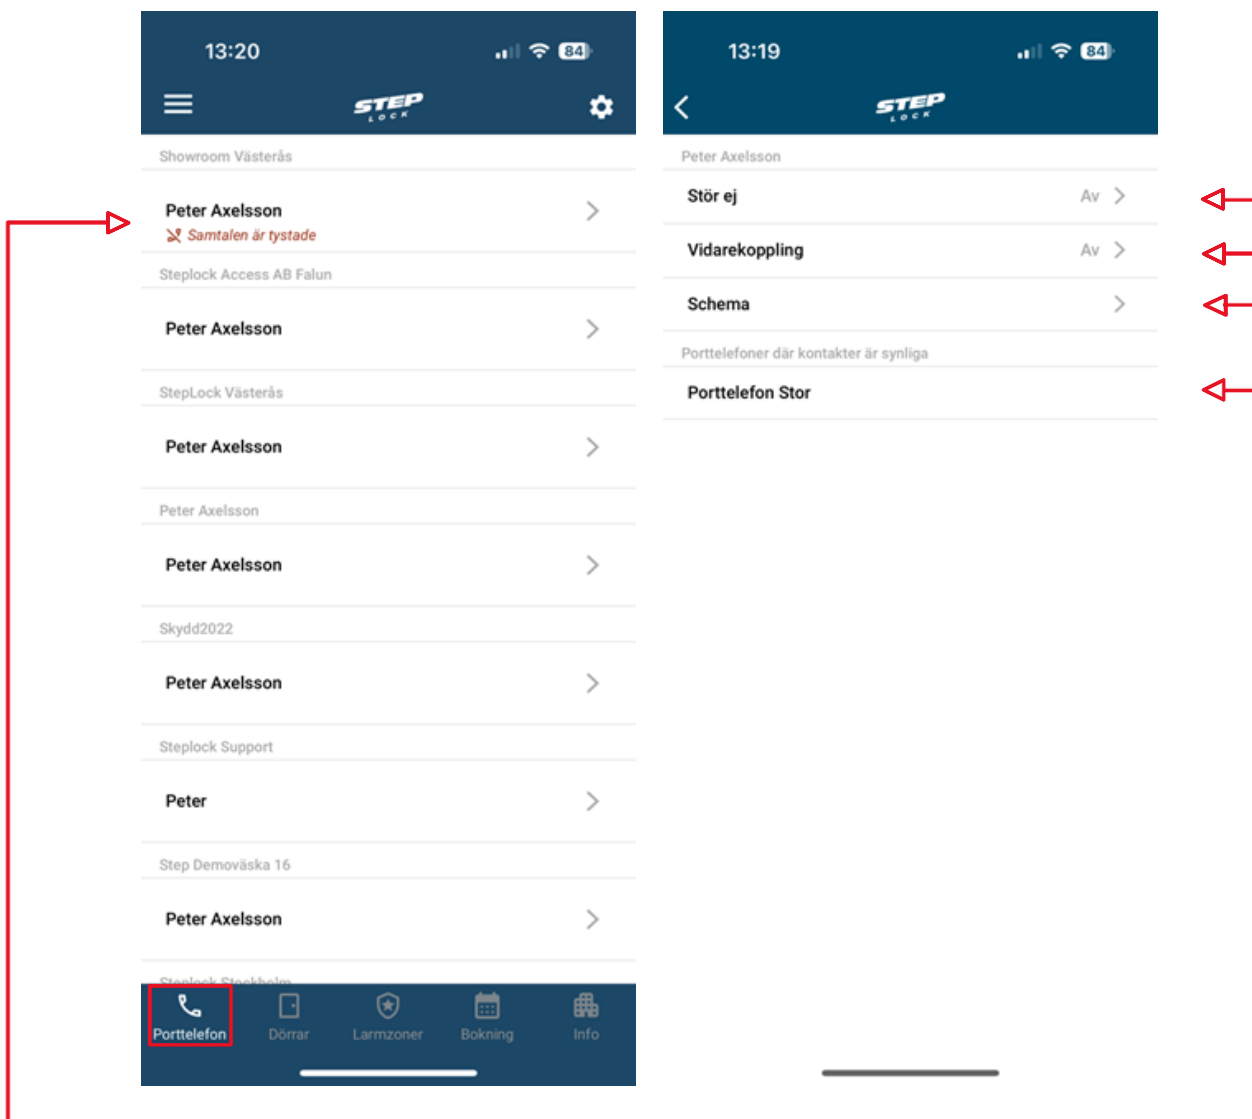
13:20

84

STEP LOCK

Showroom Västerås

Peter Axelsson
Samtalen är tystade

Steplock Access AB Falun

Peter Axelsson

StepLock Västerås

Peter Axelsson

Peter Axelsson

Peter Axelsson

Skydd2022

Peter Axelsson

Steplock Support

Peter

Step Demoväska 16

Peter Axelsson

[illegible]

Porttelefon
Dörrar
Larmzoner
Bokning
Info

13:19

84

STEP LOCK

Peter Axelsson

Stör ej Av

Vidarekoppling Av

Schema

Porttelefoner där kontakter är synliga

Porttelefon Stor